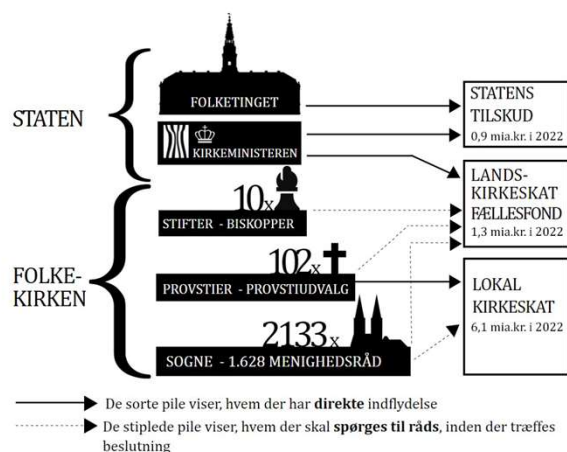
STATEN

FOLKETINGET

KIRKEMINISTEREN

FOLKE-KIRKEN

10x

STIFTER - BISKOPPER

102x

PROVSTIER - PROVSTIUDVALG

2133x

SOGNE - 1.628 MENIGHEDSRÅD

STATENS TILSKUD
0,9 mia.kr. i 2022

LANDS-KIRKESKAT FÆLLESFOND
1,3 mia.kr. i 2022

LOKAL KIRKESKAT
6,1 mia.kr. i 2022

De sorte pile viser, hvem der har **direkte** indflydelse

De stiplede pile viser, hvem der skal **spørges til råds**, inden der træffes beslutning